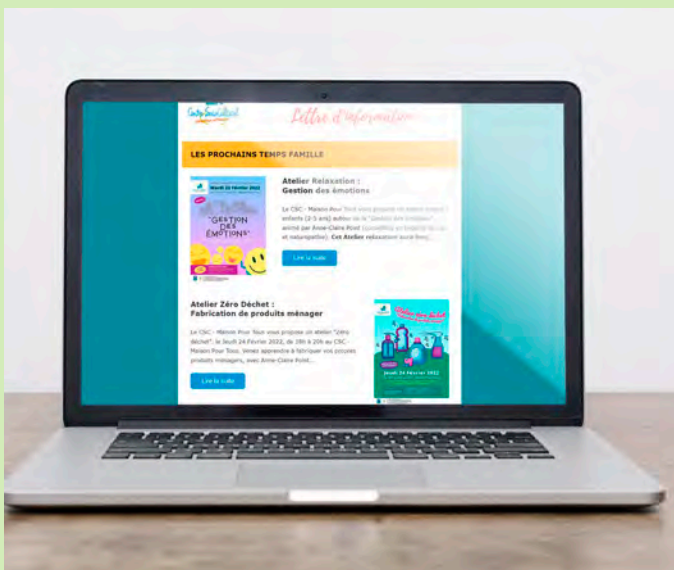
Lettre d'information

LES PROCHAINS TEMPS FAMILLE

Mardi 22 Février 2022

GESTION DES ÉMOTIONS

Atelier Relaxation :
Gestion des émotions

Le CSC - Maison Pour Tout vous propose un atelier parent / enfants (2-5 ans) autour de la "Gestion des émotions" animé par Anne-Claire Point (sophrologue et praticienne en naturopathie). Cet Atelier relaxation aura lieu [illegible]

Lire la suite

Atelier Zéro Déchet :
Fabrication de produits ménager

Le CSC - Maison Pour Tout vous propose un atelier "Zéro déchet", le Jeudi 24 Février 2022, de 18h à 20h au CSC - Maison Pour Tout. Venez apprendre à fabriquer vos propres produits ménagers, avec Anne-Claire Point...

Lire la suite

Jeudi 24 Février 2022